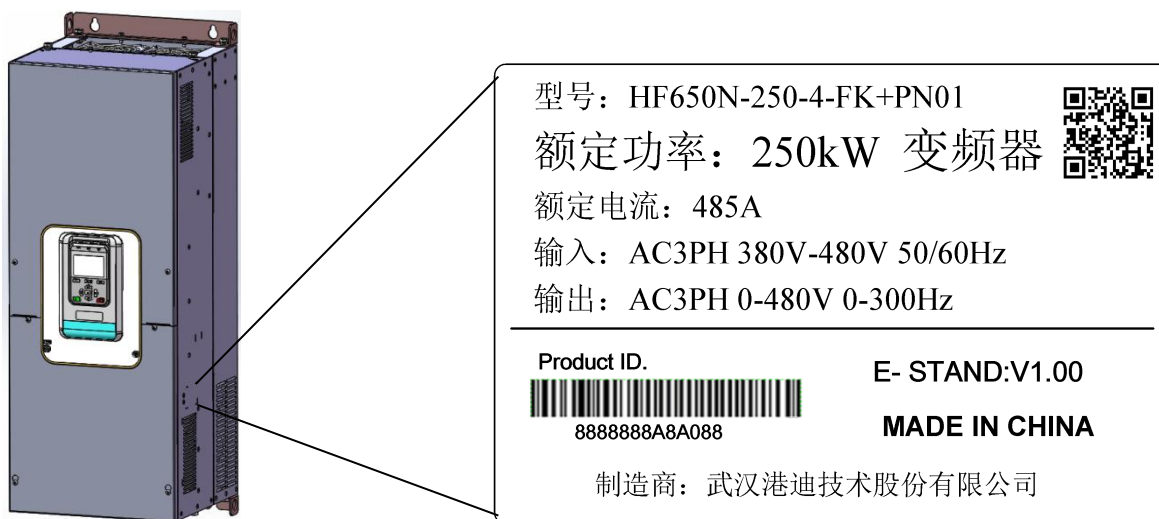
型号：HF650N-250-4-FK+PN01
额定功率：250kW 变频器
额定电流：485A
输入：AC3PH 380V-480V 50/60Hz
输出：AC3PH 0-480V 0-300Hz

Product ID.
8888888A8A088

E- STAND:V1.00
MADE IN CHINA

制造商：武汉港迪技术股份有限公司